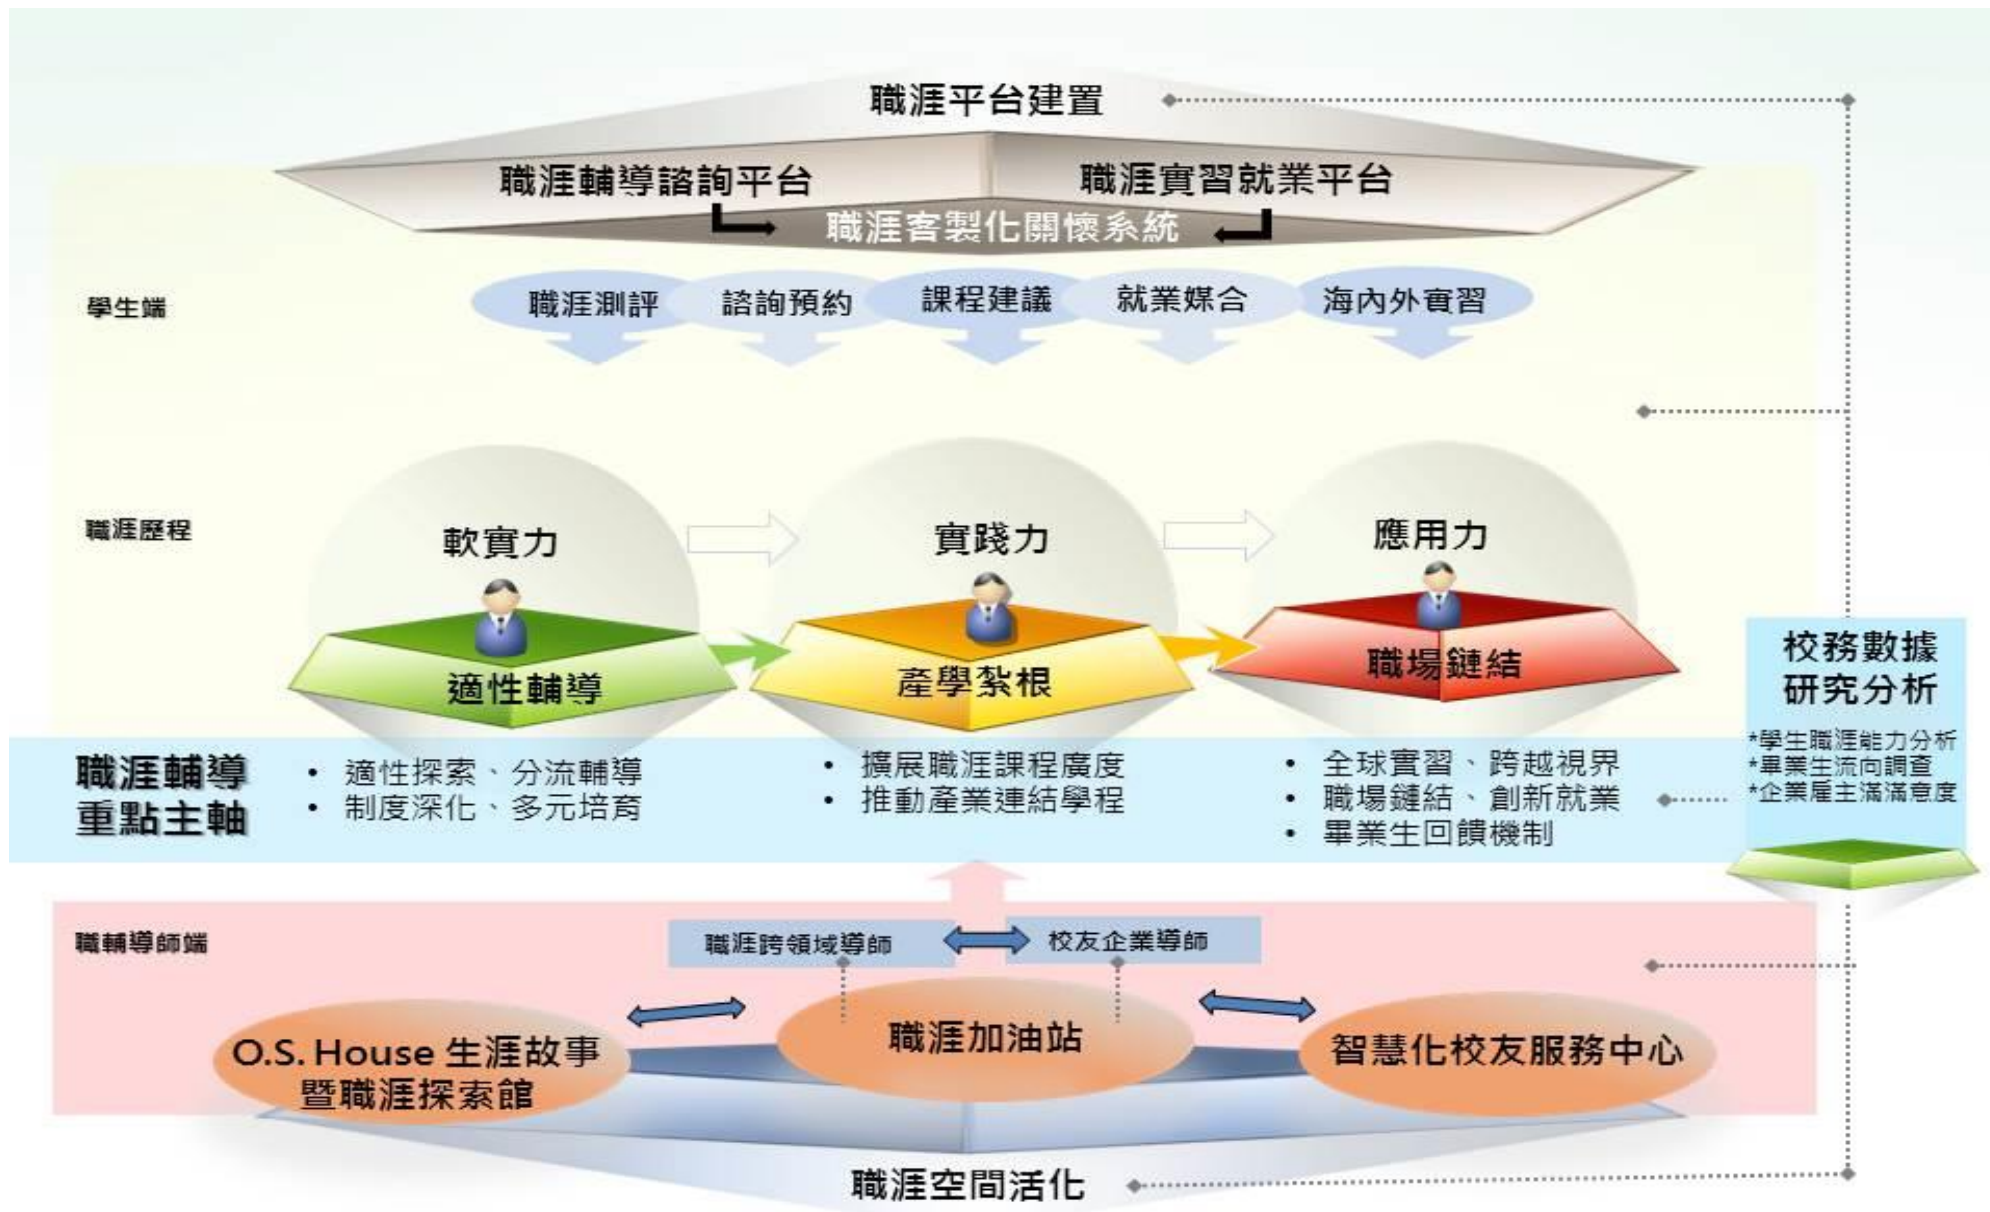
職涯平台建置

職涯輔導諮詢平台

職涯實習就業平台

職涯客製化關懷系統

學生端

職涯測評

諮詢預約

課程建議

就業媒合

海內外實習

職涯歷程

軟實力

實踐力

應用力

適性輔導

產學紮根

職場鏈結

校務數據研究分析

*學生職涯能力分析
*畢業生流向調查
*企業雇主滿意度

職涯輔導重點主軸

• 適性探索、分流輔導
• 制度深化、多元培育

• 擴展職涯課程廣度
• 推動產業連結學程

• 全球實習、跨越視界
• 職場鏈結、創新就業
• 畢業生回饋機制

職輔導師端

職涯跨領域導師

校友企業導師

O.S. House 生涯故事暨職涯探索館

職涯加油站

智慧化校友服務中心

職涯空間活化